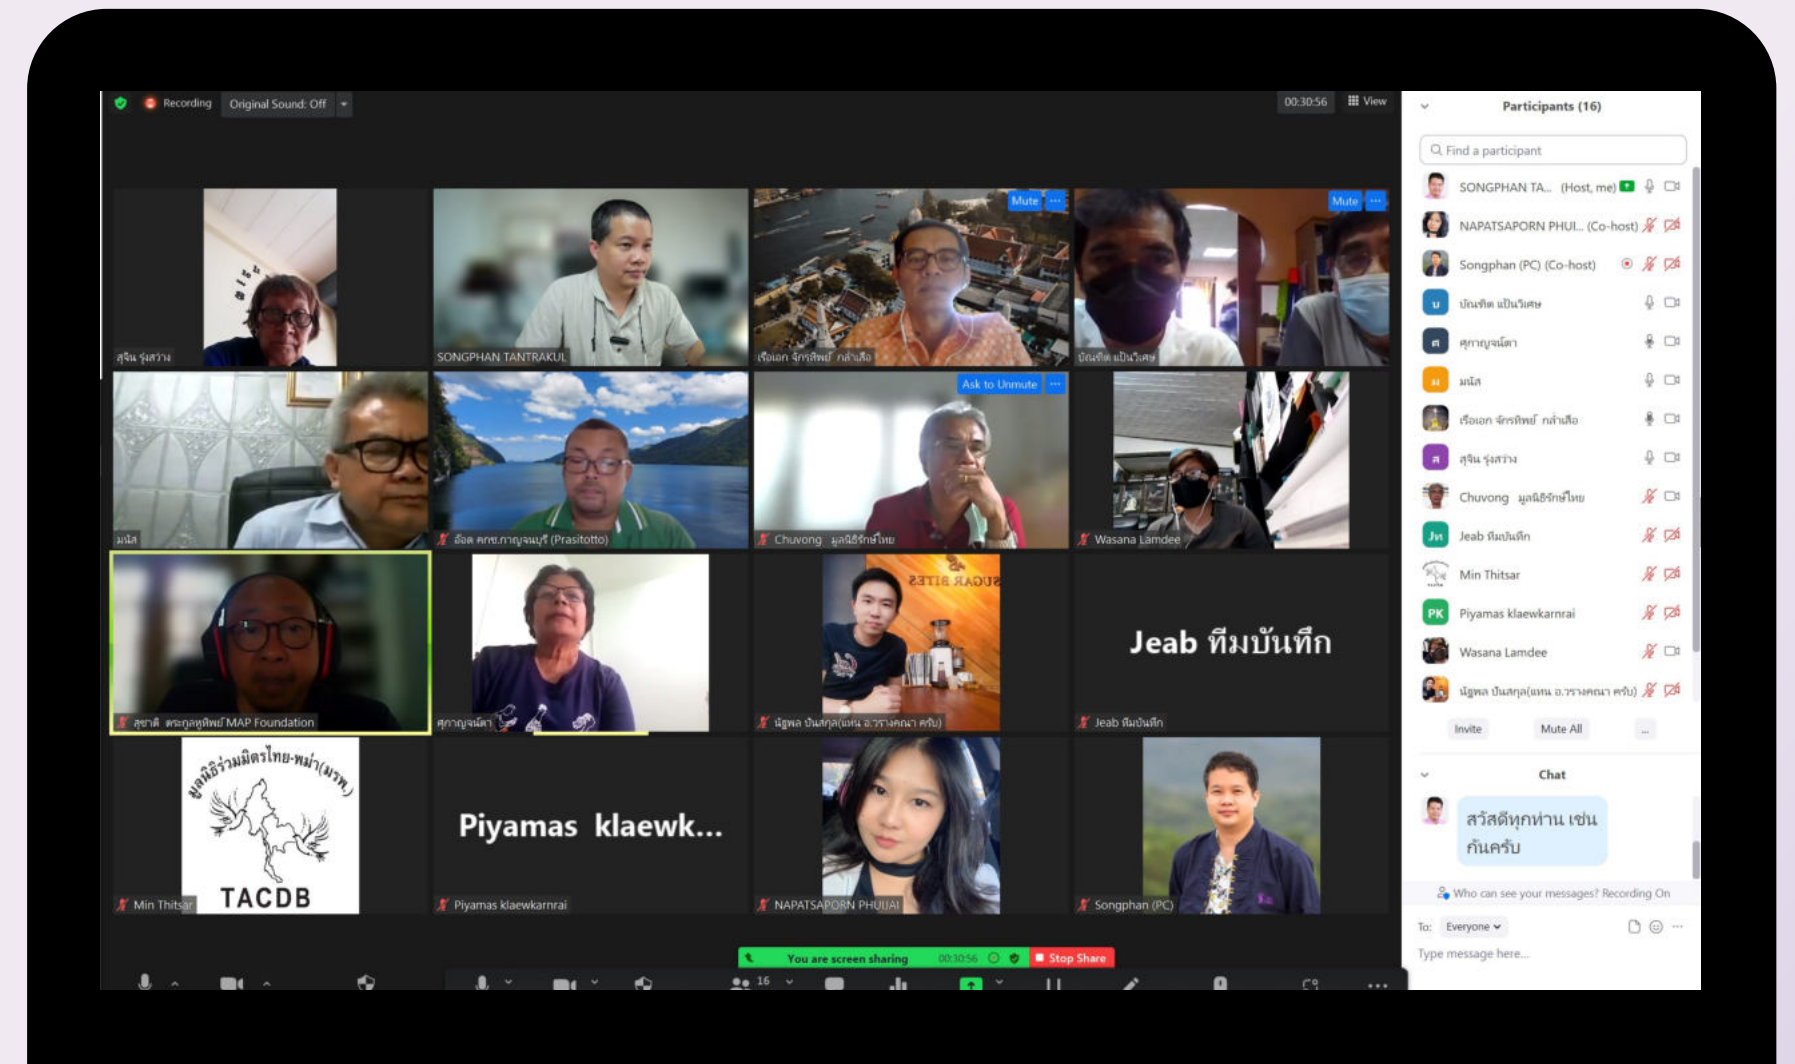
Recording Original Sound: Off

00:30:56 View

Mute ···

Mute ···

สุจิน รุ่งสว่าง

SONGPHAN TANTRAKUL

เรืองเอก จักรทิพย์ กล้าเสือ

บัณฑิต แป้นวิเศษ

Ask to Unmute ···

มนัส

อ๊อด คกช.กาญจนบุรี (Prasitotto)

Chuvong มูลนิธิรักษ์ไทย

Wasana Lamdee

SUGAR BITES

Jeab ทีมบันทึก

สุชาติ ตระกูลทิพย์ MAP Foundation

ศุภาญจน์ดา

ณัฐพล ปันสกุล(แทน อ.วรางคณา ครับ)

Jeab ทีมบันทึก

มูลนิธิร่วมมิตรไทย-พม่า(มรพ.)

TACDB

Min Thitsar

Piyamas klaewk...

Piyamas klaewkarnrai

NAPATSAPORN PHUIJAI

Songphan (PC)

You are screen sharing 00:30:56 Stop Share

16

Participants (16)

Find a participant

SONGPHAN TA... (Host, me)

NAPATSAPORN PHUI... (Co-host)

Songphan (PC) (Co-host)

บัณฑิต แป้นวิเศษ

ศุภาญจน์ดา

มนัส

เรืองเอก จักรทิพย์ กล้าเสือ

สุจิน รุ่งสว่าง

Chuvong มูลนิธิรักษ์ไทย

Jeab ทีมบันทึก

Min Thitsar

Piyamas klaewkarnrai

Wasana Lamdee

ณัฐพล ปันสกุล(แทน อ.วรางคณา ครับ)

Invite Mute All ...

Chat

สวัสดีทุกท่าน เช่นกันครับ

Who can see your messages? Recording On

To: Everyone

Type message here...